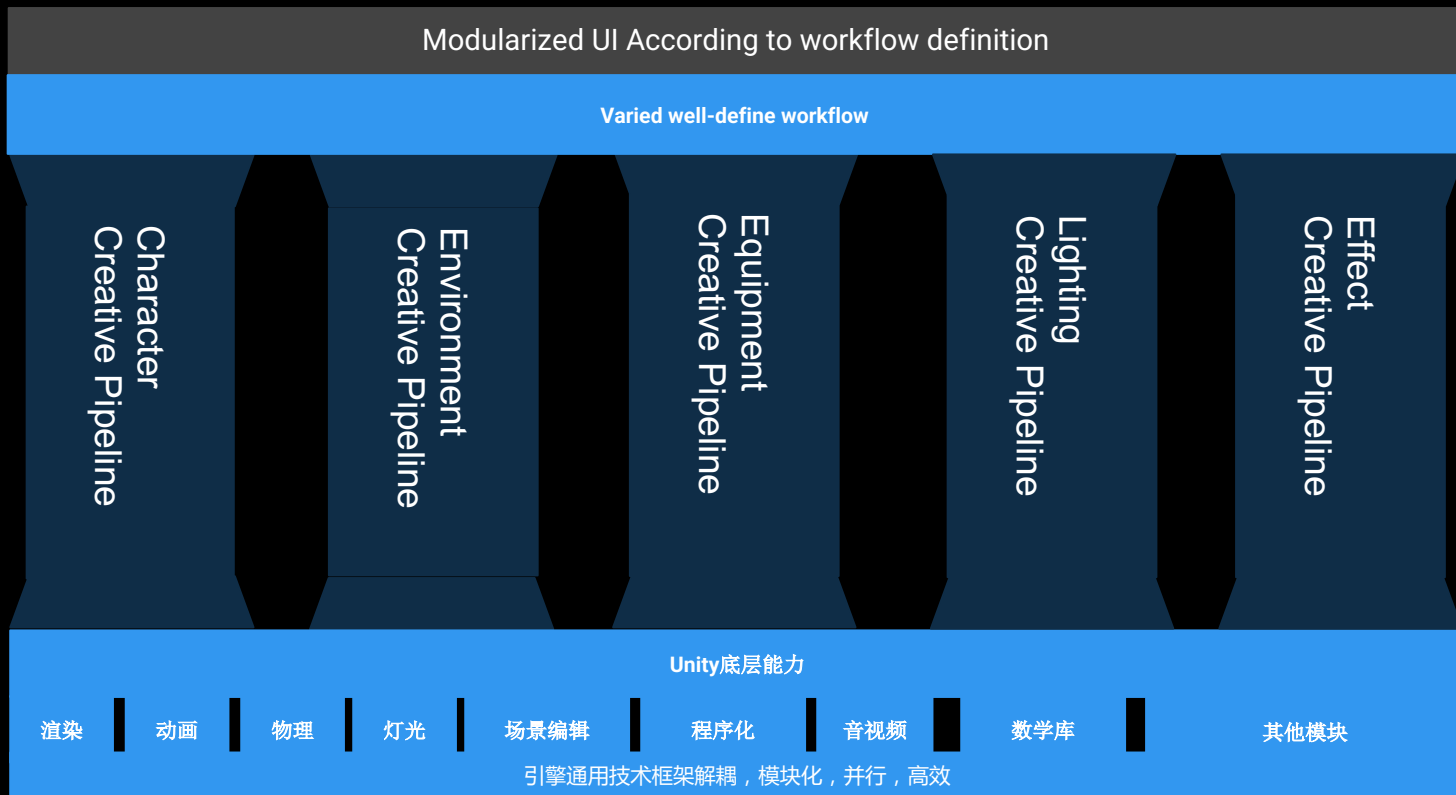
Modularized UI According to workflow definition

Varied well-define workflow

Character Creative Pipeline

Environment Creative Pipeline

Equipment Creative Pipeline

Lighting Creative Pipeline

Effect Creative Pipeline

Unity底层能力

| 渲染 | 动画 | 物理 | 灯光 | 场景编辑 | 程序化 | 音视频 | 数学库 | 其他模块 |
|---|---|---|---|---|---|---|---|---|

引擎通用技术框架解耦，模块化，并行，高效